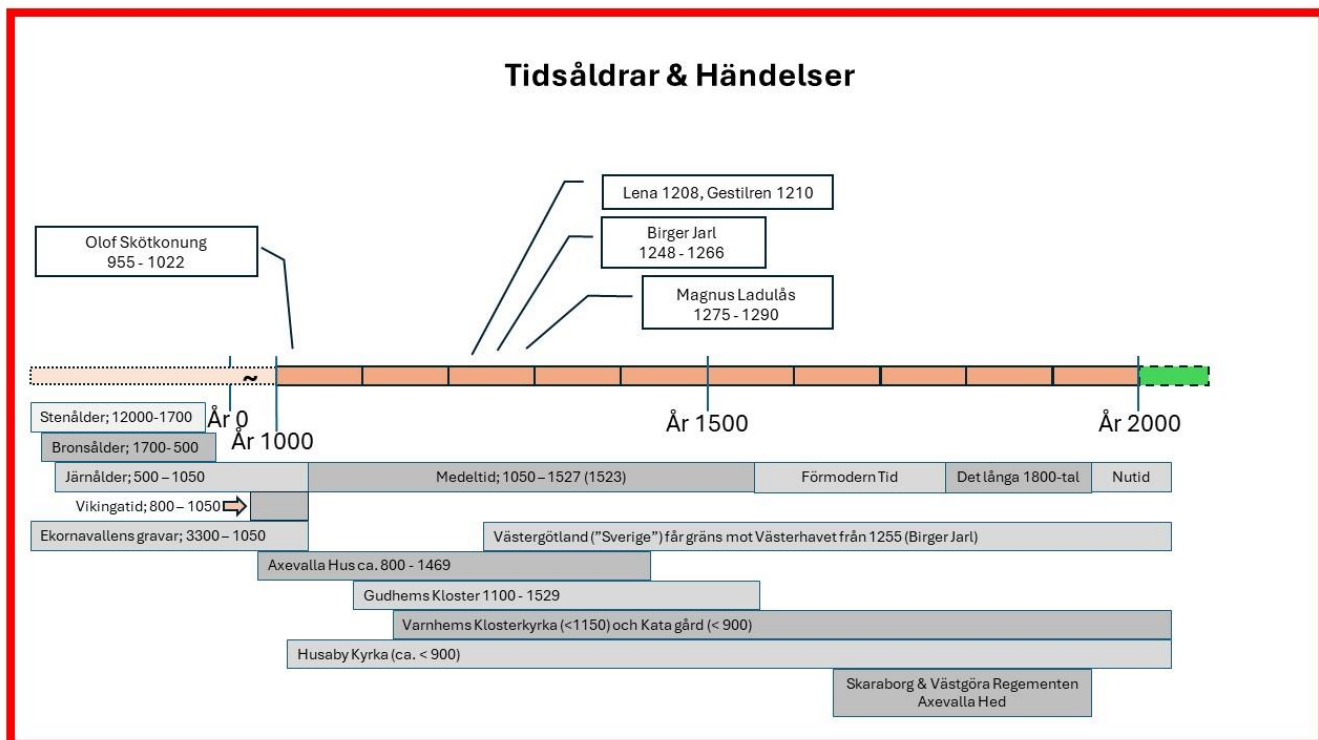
Tidsåldrar & Händelser

Lena 1208, Gestilren 1210

Birger Jarl
1248 - 1266

Olof Skötkonung
955 - 1022

Magnus Ladulås
1275 - 1290

~

År 0

År 1000

År 1500

År 2000

Stenålder; 12000-1700

Bronsålder; 1700- 500

Järnålder; 500 – 1050

Medeltid; 1050 – 1527 (1523)

Förmodern Tid

Det långa 1800-tal

Nutid

Vikingatid; 800 – 1050

Ekornavallens gravar; 3300 – 1050

Västergötland ("Sverige") får gräns mot Västerhavet från 1255 (Birger Jarl)

Axevalla Hus ca. 800 - 1469

Gudhems Kloster 1100 - 1529

Varnhems Klosterkyrka (<1150) och Kata gård (< 900)

Husaby Kyrka (ca. < 900)

Skaraborg & Västgöra Regementen
Axevalla Hed